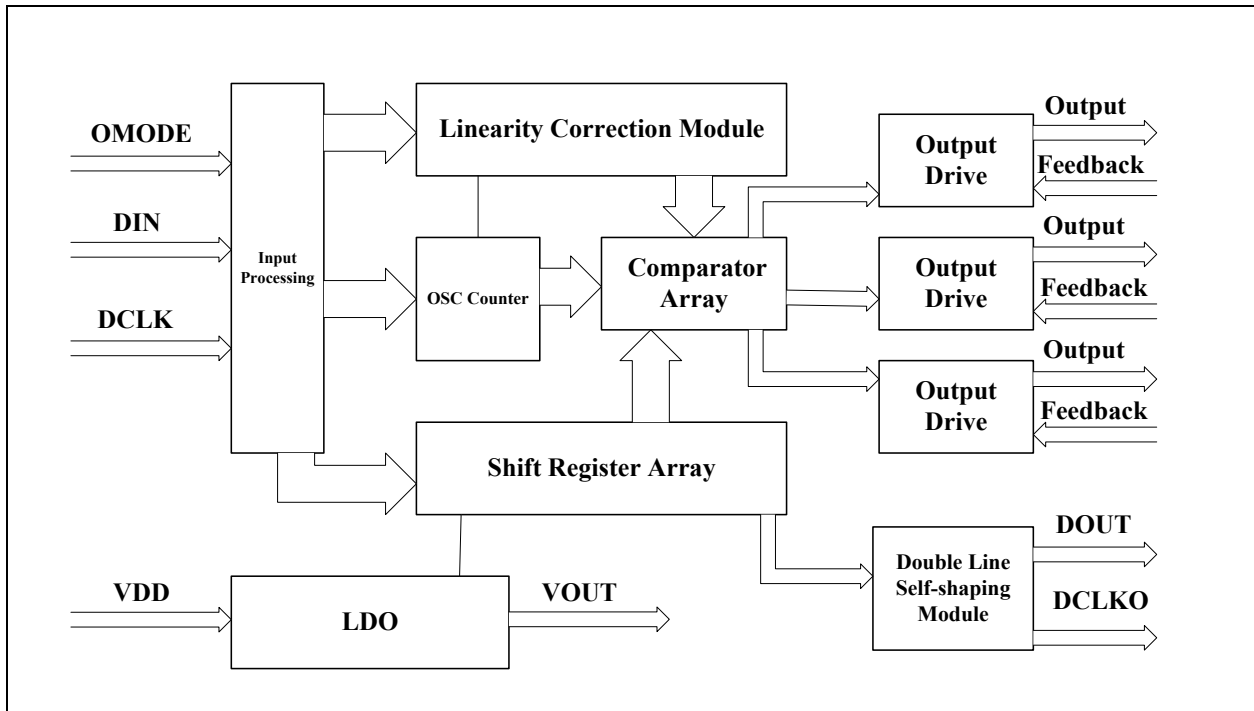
OMODE

DIN

DCLK

Input Processing

Linearity Correction Module

OSC Counter

Comparator Array

Shift Register Array

Output

Output Drive

Feedback

Output

Output Drive

Feedback

Output

Output Drive

Feedback

Double Line Self-shaping Module

DOUT

DCLKO

VDD

LDO

VOUT